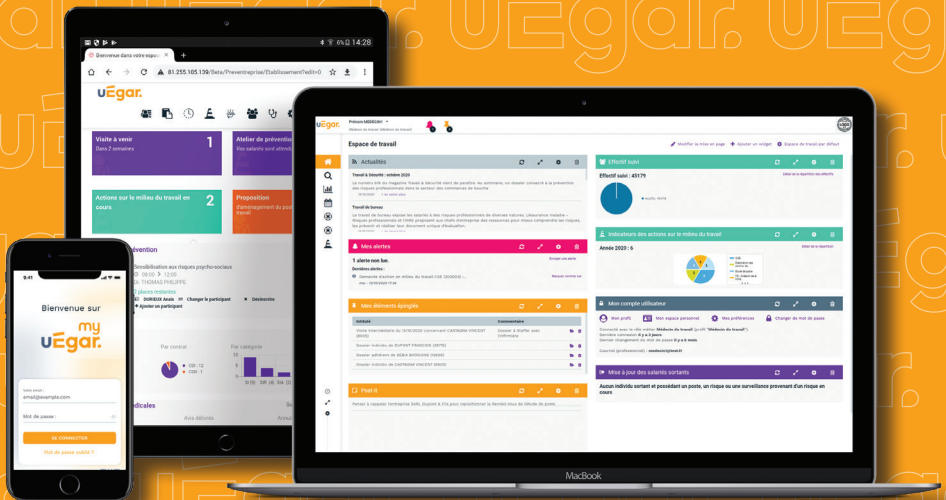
uEgar. uEg

6% 14:28

Bienvenue dans votre espace

81.255.105.139/Beta/Preventreprise/Etablissement?edit=0

uEgar.

Visite à venir
Dans 2 semaines
1

Atelier de prévention
Vos salariés sont attendus

Actions sur le milieu du travail en cours
2

Proposition
d'aménagement du poste

évention

Sensibilisation aux risques psycho-sociaux
08:00 > 12:00
: THOMAS PHILIPPE

places restantes
DUREUX Anaïs Changer le participant Désinscrire
Ajouter un participant

Par contrat
Par catégorie
CDI : 12
CDD : 1

dicales

Avis délivrés

9:41

Bienvenue sur
my
uEgar.

Votre email :
email@example.com
Mot de passe :

SE CONNECTER

Mot de passe oublié ?

uEgar.

Prénom MEDECIN1
Médecin du travail (Médecin du travail)

Espace de travail

Modifier la mise en page
Ajouter un widget
Espace de travail par défaut

Actualités

Travail & Sécurité : octobre 2020

Travail de bureau

Mes alertes

1 alerte non lue.
Dernières alertes :
Demande d'action en milieu du travail CSE (2020010) ...

Mes éléments épinglés

Libellé
Commentaire

Post-it

Effectif suivi
Effectif suivi : 45179

Indicateurs des actions sur le milieu du travail
Année 2020 : 6

Mon compte utilisateur
Mon profil
Mon espace personnel
Mes préférences
Changer de mot de passe

Mise à jour des salariés sortants
Aucun individu sortant et possédant un poste, un risque ou une surveillance provenant d'un risque en cours

MacBook